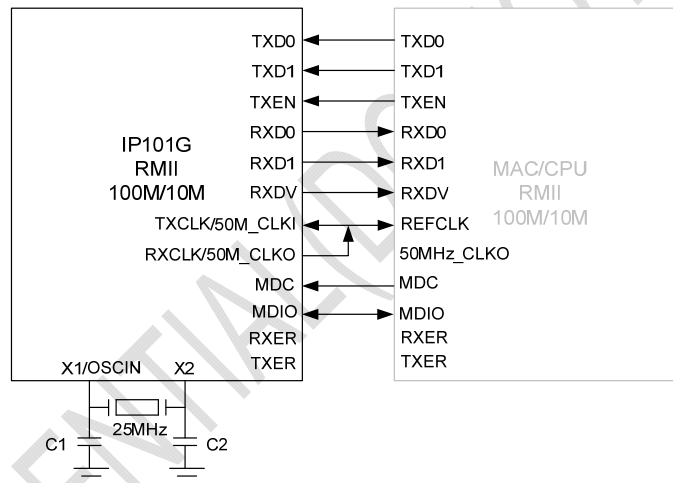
IP101G
RMII
100M/10M

TXD0
TXD1
TXEN
RXD0
RXD1
RXDV
TXCLK/50M_CLKI
RXCLK/50M_CLKO
MDC
MDIO
RXER
TXER

X1/OSCIN
X2
25MHz
C1
C2

TXD0
TXD1
TXEN
RXD0
RXD1
RXDV
REFCLK
50MHz_CLKO
MDC
MDIO
RXER
TXER

MAC/CPU
RMII
100M/10M

CONFIDENTIAL